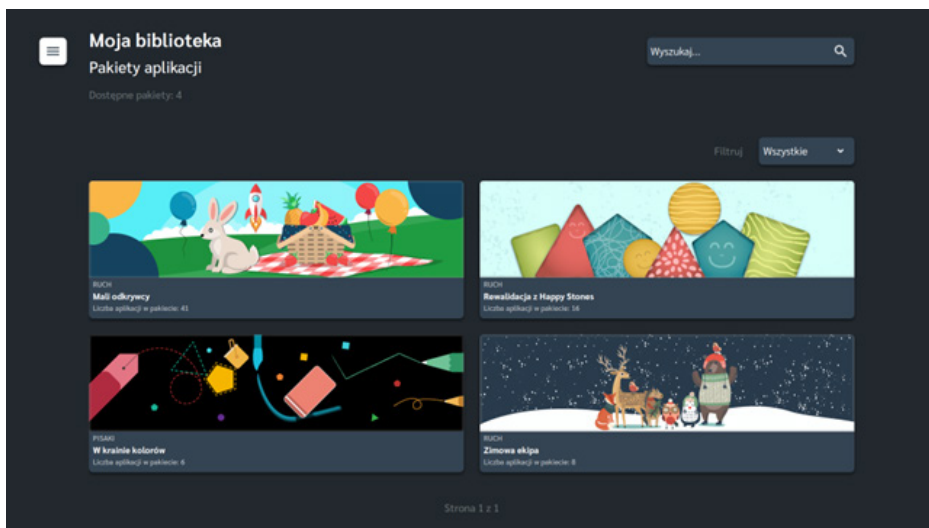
Moja biblioteka

Pakiety aplikacji

Dostępne pakiety: 4

Wyszukaj...

Filtruj

Wszystkie

RUCH

Mali odkrywcy

Liczba aplikacji w pakiecie: 41

RUCH

Rewalidacja z Happy Stones

Liczba aplikacji w pakiecie: 16

PISAKI

W krainie kolorów

Liczba aplikacji w pakiecie: 6

RUCH

Zimowa ekipa

Liczba aplikacji w pakiecie: 8

Strona 1 z 1